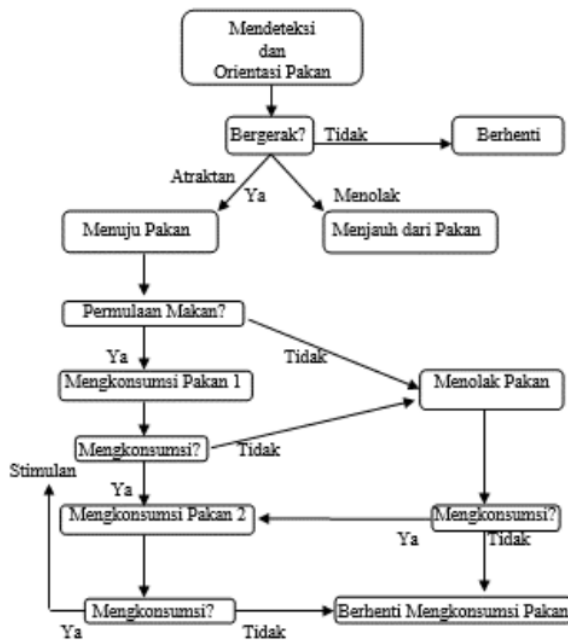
Mendeteksi
dan
Orientasi Pakan

Bergerak?
Tidak
Berhenti

Atraktan
Ya
Menolak

Menuju Pakan
Menjauh dari Pakan

Permulaan Makan?
Ya
Tidak

Mengkonsumsi Pakan 1
Menolak Pakan

Mengkonsumsi?
Tidak

Stimulan
Ya

Mengkonsumsi Pakan 2
Mengkonsumsi?
Ya
Tidak

Mengkonsumsi?
Berhenti Mengkonsumsi Pakan
Ya
Tidak